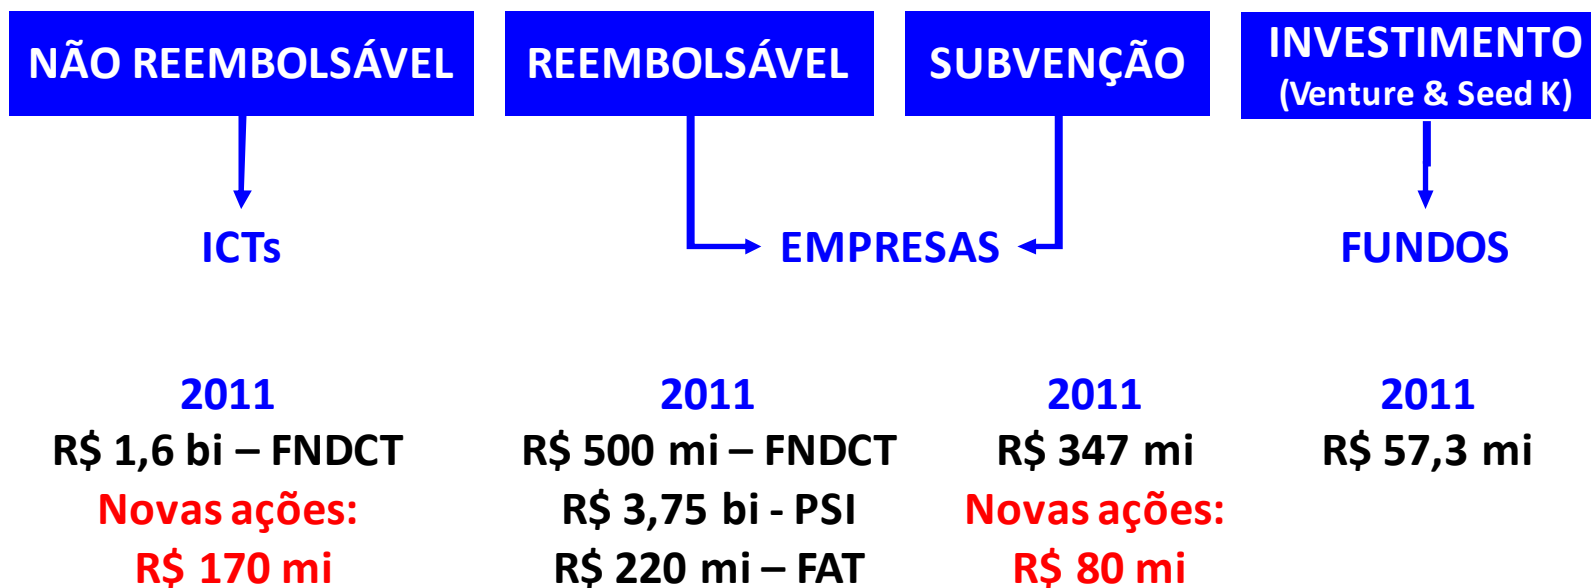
NÃO REEMBOLSÁVEL

REEMBOLSÁVEL

SUBVENÇÃO

INVESTIMENTO
(Venture & Seed K)

ICTs

EMPRESAS

FUNDOS

2011
R$ 1,6 bi – FNDCT
Novas ações:
R$ 170 mi

2011
R$ 500 mi – FNDCT
R$ 3,75 bi - PSI
R$ 220 mi – FAT

2011
R$ 347 mi
Novas ações:
R$ 80 mi

2011
R$ 57,3 mi